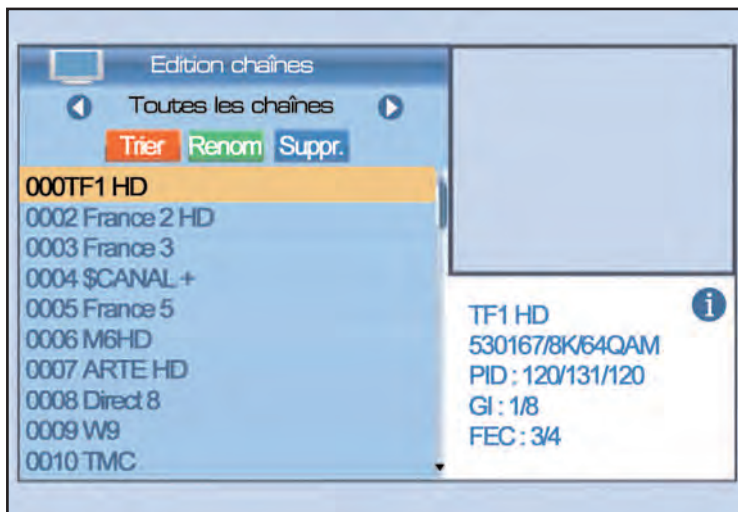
Edition chaînes

Toutes les chaînes

Trier Renom Suppr.

000TF1 HD
0002 France 2 HD
0003 France 3
0004 $CANAL +
0005 France 5
0006 M6HD
0007 ARTE HD
0008 Direct 8
0009 W9
0010 TMC

TF1 HD
530167/8K/64QAM
PID : 120/131/120
GI : 1/8
FEC : 3/4